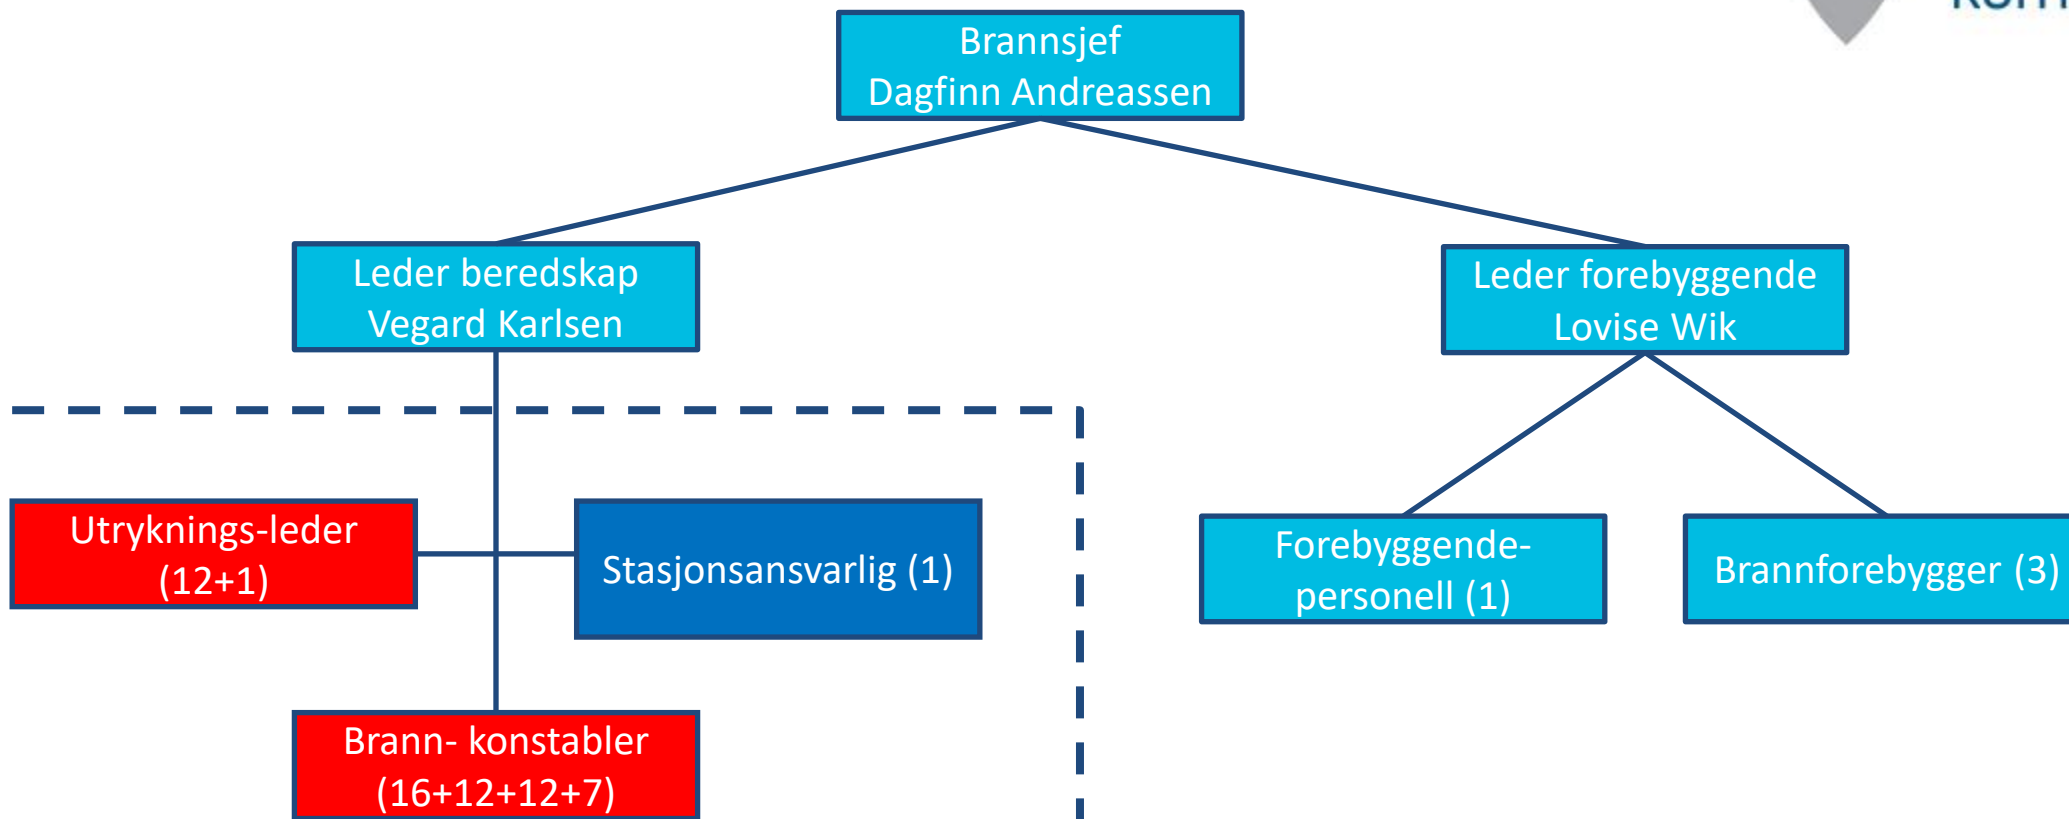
Brannsjef
Dagfinn Andreassen

Leder beredskap
Vegard Karlsen

Leder forebyggende
Lovise Wik

Utryknings-leder
(12+1)

Stasjonsansvarlig (1)

Forebyggende-personell (1)

Brannforebygger (3)

Brann- konstabler
(16+12+12+7)